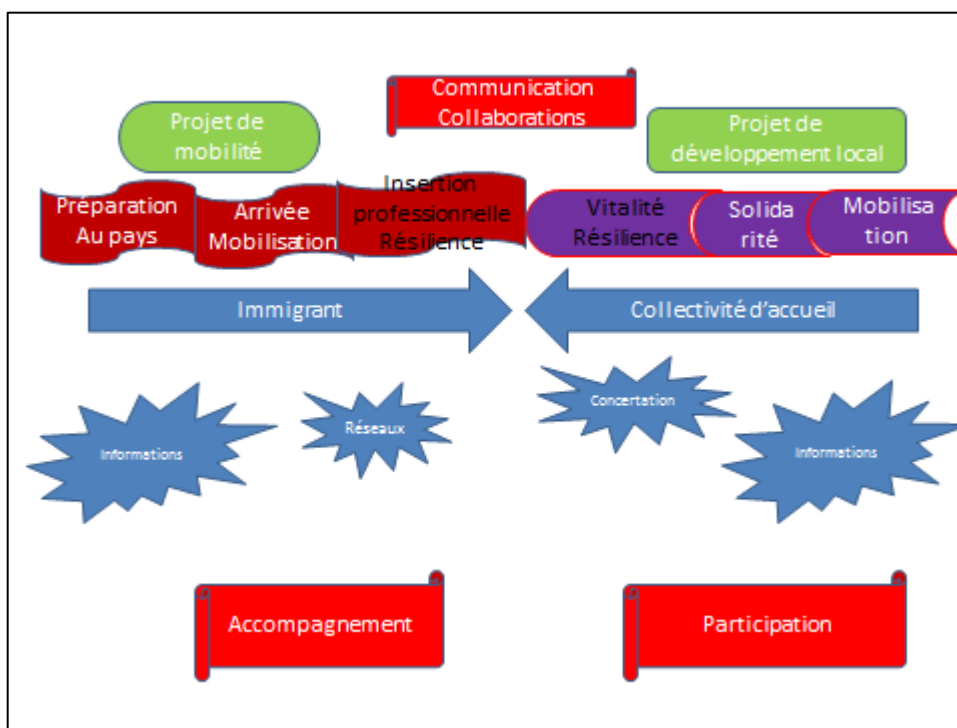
Communication Collaborations

Projet de mobilité

Projet de développement local

Préparation Au pays

Arrivée Mobilisation

Insertion professionnelle Résilience

Vitalité Résilience

Solida rité

Mobilisa tion

Immigrant

Collectivité d'accueil

Informations

Réseaux

Concertation

Informations

Accompagnement

Participation